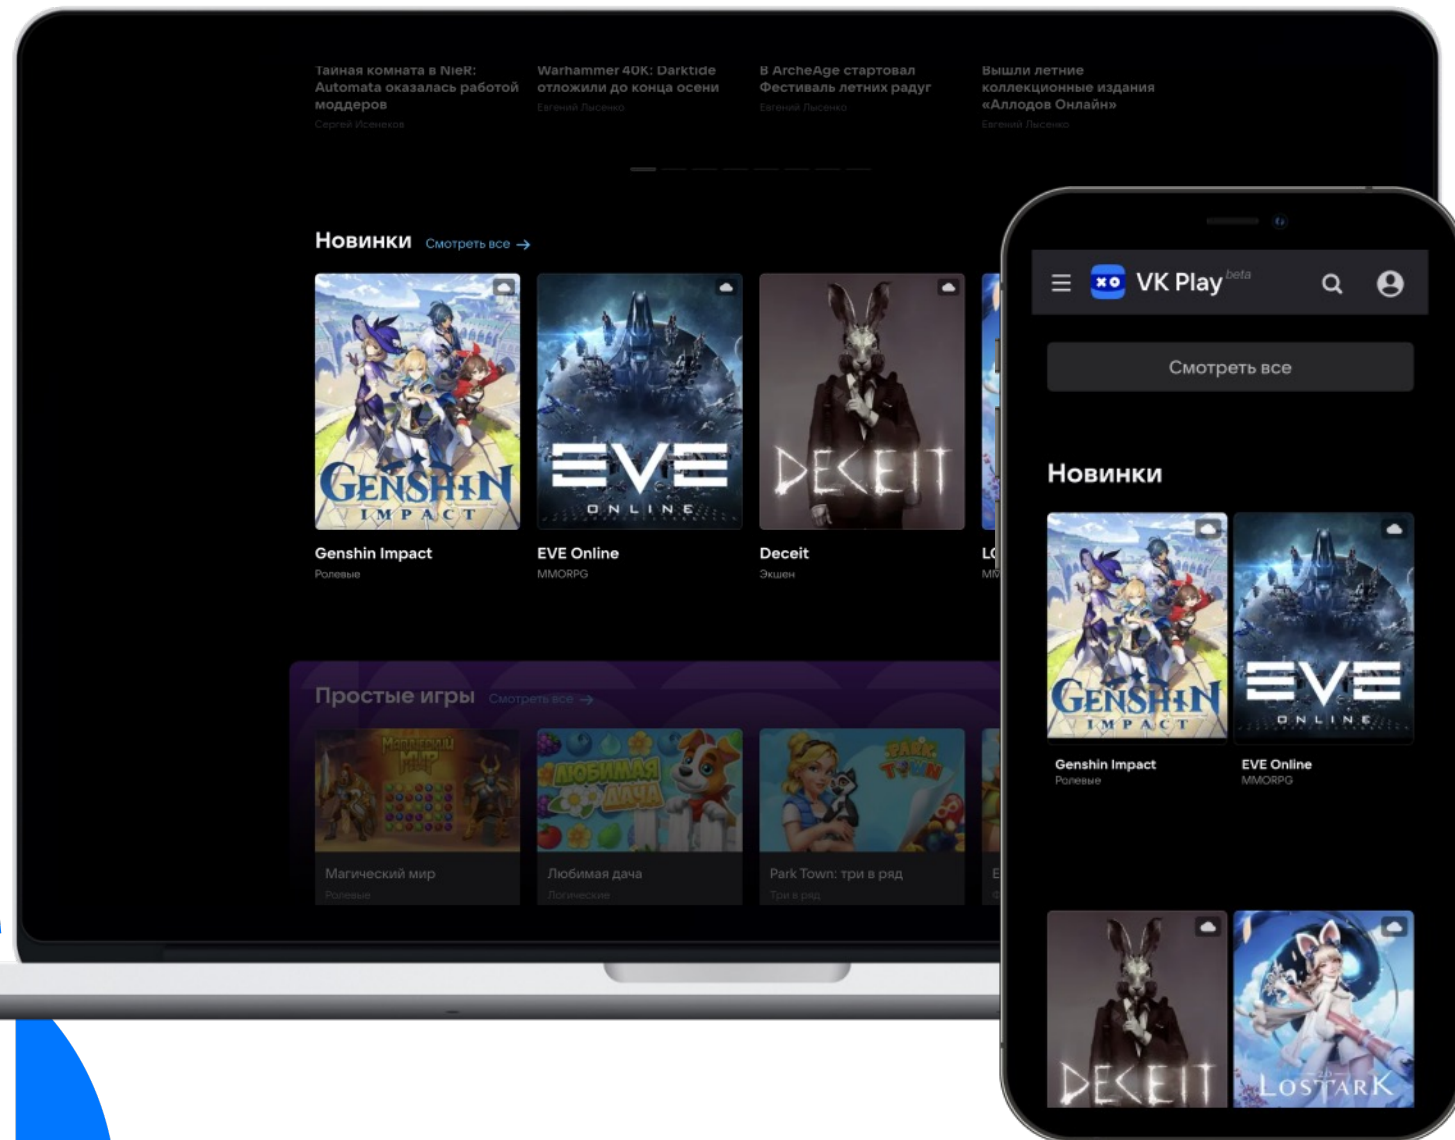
Тайная комната в NieR: Automata оказалась работой моддеров
Сергей Исенахов

Warhammer 40K: Darktide отложили до конца осени
Евгений Лысенко

В ArcheAge стартовал Фестиваль летних радуг
Евгений Лысенко

Вышли летние коллекционные издания «Аллодов Онлайн»
Евгений Лысенко

Новинки Смотреть все →

GENSHIN IMPACT
Genshin Impact
Ролевые

EVE ONLINE
EVE Online
MMORPG

DECEIT
Deceit
Экшен

L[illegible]
MM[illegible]

Простые игры Смотреть все →

Магический мир
Магический мир
Ролевые

Любимая дача
Любимая дача
Логические

Park Town
Park Town: три в ряд
Три в ряд

VK Play beta

Смотреть все

Новинки

GENSHIN IMPACT
Genshin Impact
Ролевые

EVE ONLINE
EVE Online
MMORPG

DECEIT

LOST ARK